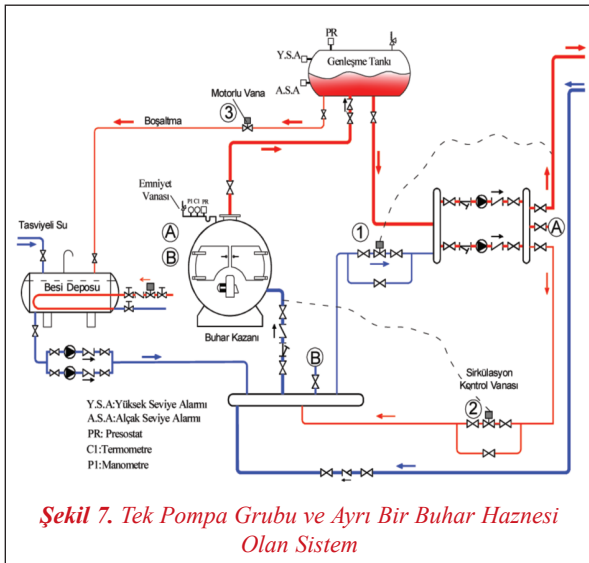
PR

Y.S.A

Genleşme Tankı

A.S.A

Motorlu Vana

3

Boşaltma

Emniyet Vanası

P1 C1 PR

A

B

Tasviyeli Su

Besi Deposu

Buhar Kazanı

1

A

B

Sirkülasyon Kontrol Vanası

2

Y.S.A:Yüksek Seviye Alarmı
A.S.A:Alçak Seviye Alarmı
PR: Presostat
C1:Termometre
P1:Manometre

Şekil 7. Tek Pompa Grubu ve Ayrı Bir Buhar Haznesi Olan Sistem